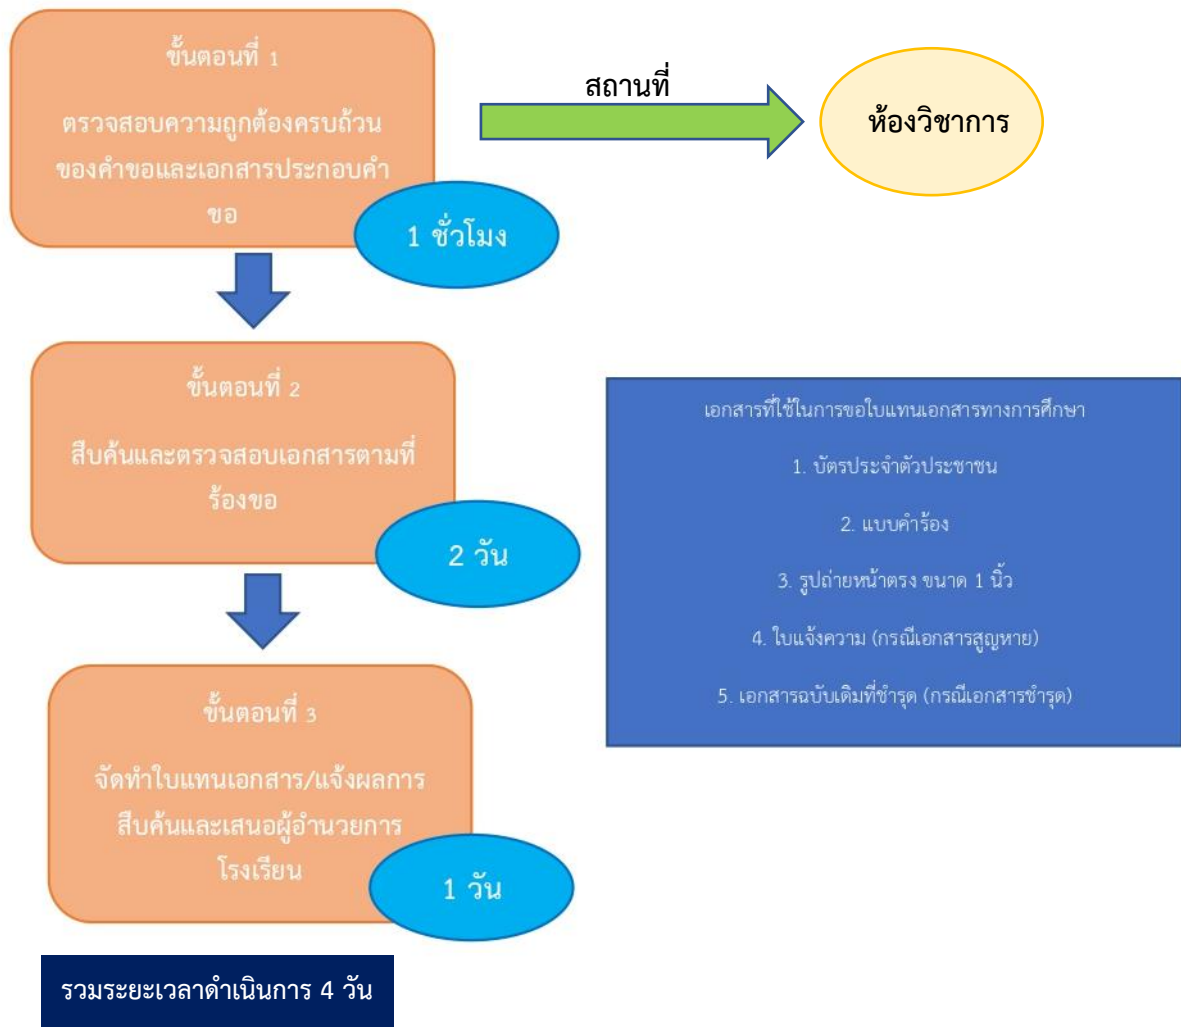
ขั้นตอนที่ 1

ตรวจสอบความถูกต้องครบถ้วนของคำขอและเอกสารประกอบคำขอ

1 ชั่วโมง

สถานที่

ห้องวิชาการ

ขั้นตอนที่ 2

สืบค้นและตรวจสอบเอกสารตามที่ร้องขอ

2 วัน

เอกสารที่ใช้ในการขอใบแทนเอกสารทางการศึกษา

1. บัตรประจำตัวประชาชน

2. แบบคำร้อง

3. รูปถ่ายหน้าตรง ขนาด 1 นิ้ว

4. ใบแจ้งความ (กรณีเอกสารสูญหาย)

5. เอกสารฉบับเดิมที่ชำรุด (กรณีเอกสารชำรุด)

ขั้นตอนที่ 3

จัดทำใบแทนเอกสาร/แจ้งผลการสืบค้นและเสนอผู้อำนวยการโรงเรียน

1 วัน

รวมระยะเวลาดำเนินการ 4 วัน